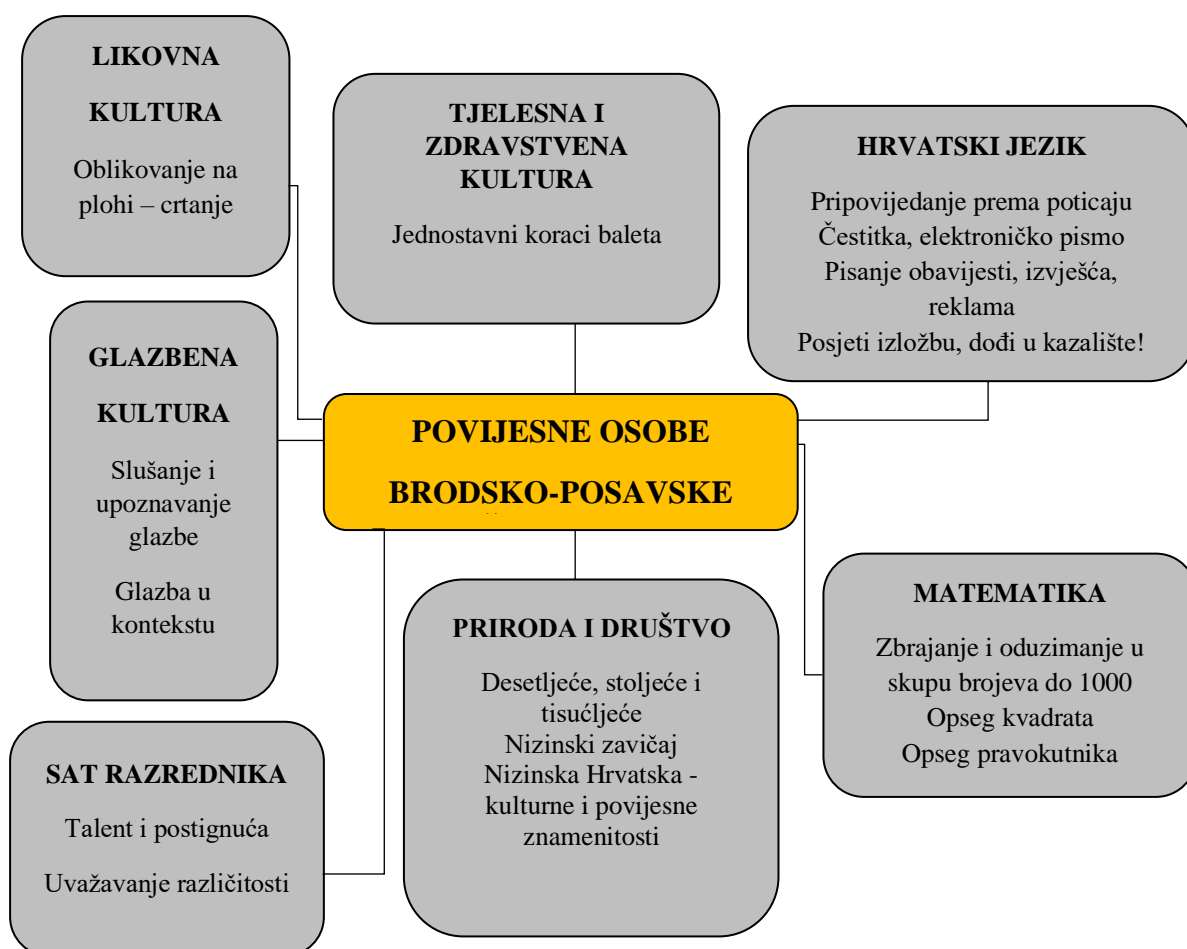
LIKOVNA KULTURA

Oblikovanje na plohi – crtanje

TJELESNA I ZDRAVSTVENA KULTURA

Jednostavni koraci baleta

HRVATSKI JEZIK

Pripovijedanje prema poticaju
Čestitka, elektroničko pismo
Pisanje obavijesti, izvješća, reklama
Posjeti izložbu, dođi u kazalište!

GLAZBENA KULTURA

Slušanje i upoznavanje glazbe

Glazba u kontekstu

POVIJESNE OSOBE BRODSKO-POSAVSKE

MATEMATIKA

Zbrajanje i oduzimanje u skupu brojeva do 1000
Opseg kvadrata
Opseg pravokutnika

PRIRODA I DRUŠTVO

Desetljeće, stoljeće i tisućljeće
Nizinski zavičaj
Nizinska Hrvatska - kulturne i povijesne znamenitosti

SAT RAZREDNIKA

Talent i postignuća

Uvažavanje različitosti